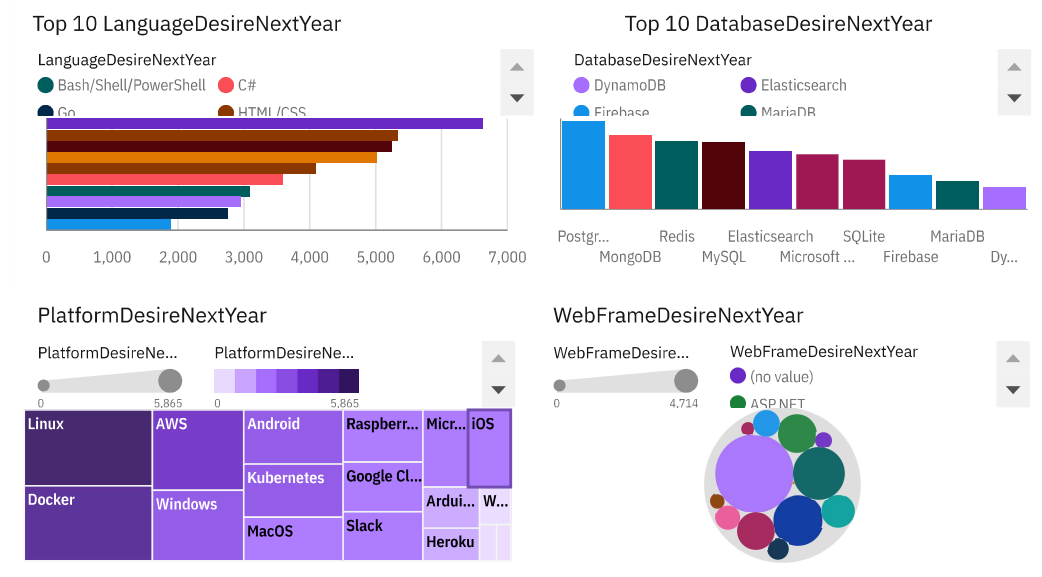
Top 10 LanguageDesireNextYear

LanguageDesireNextYear

Bash/Shell/PowerShell C#

Go HTML/CSS

0 1,000 2,000 3,000 4,000 5,000 6,000 7,000

Top 10 DatabaseDesireNextYear

DatabaseDesireNextYear

DynamoDB Elasticsearch

Firebase MariaDB

Postgr... Redis Elasticsearch SQLite MariaDB
MongoDB MySQL Microsoft ... Firebase Dy...

PlatformDesireNextYear

PlatformDesireNe... PlatformDesireNe...

0 5,865 0 5,865

Linux AWS Android Raspberr... Micr... iOS
Kubernetes Google Cl...
Docker Windows Ardui... W...
MacOS Slack
Heroku

WebFrameDesireNextYear

WebFrameDesire... WebFrameDesireNextYear

(no value)

0 4,714 ASP.NET